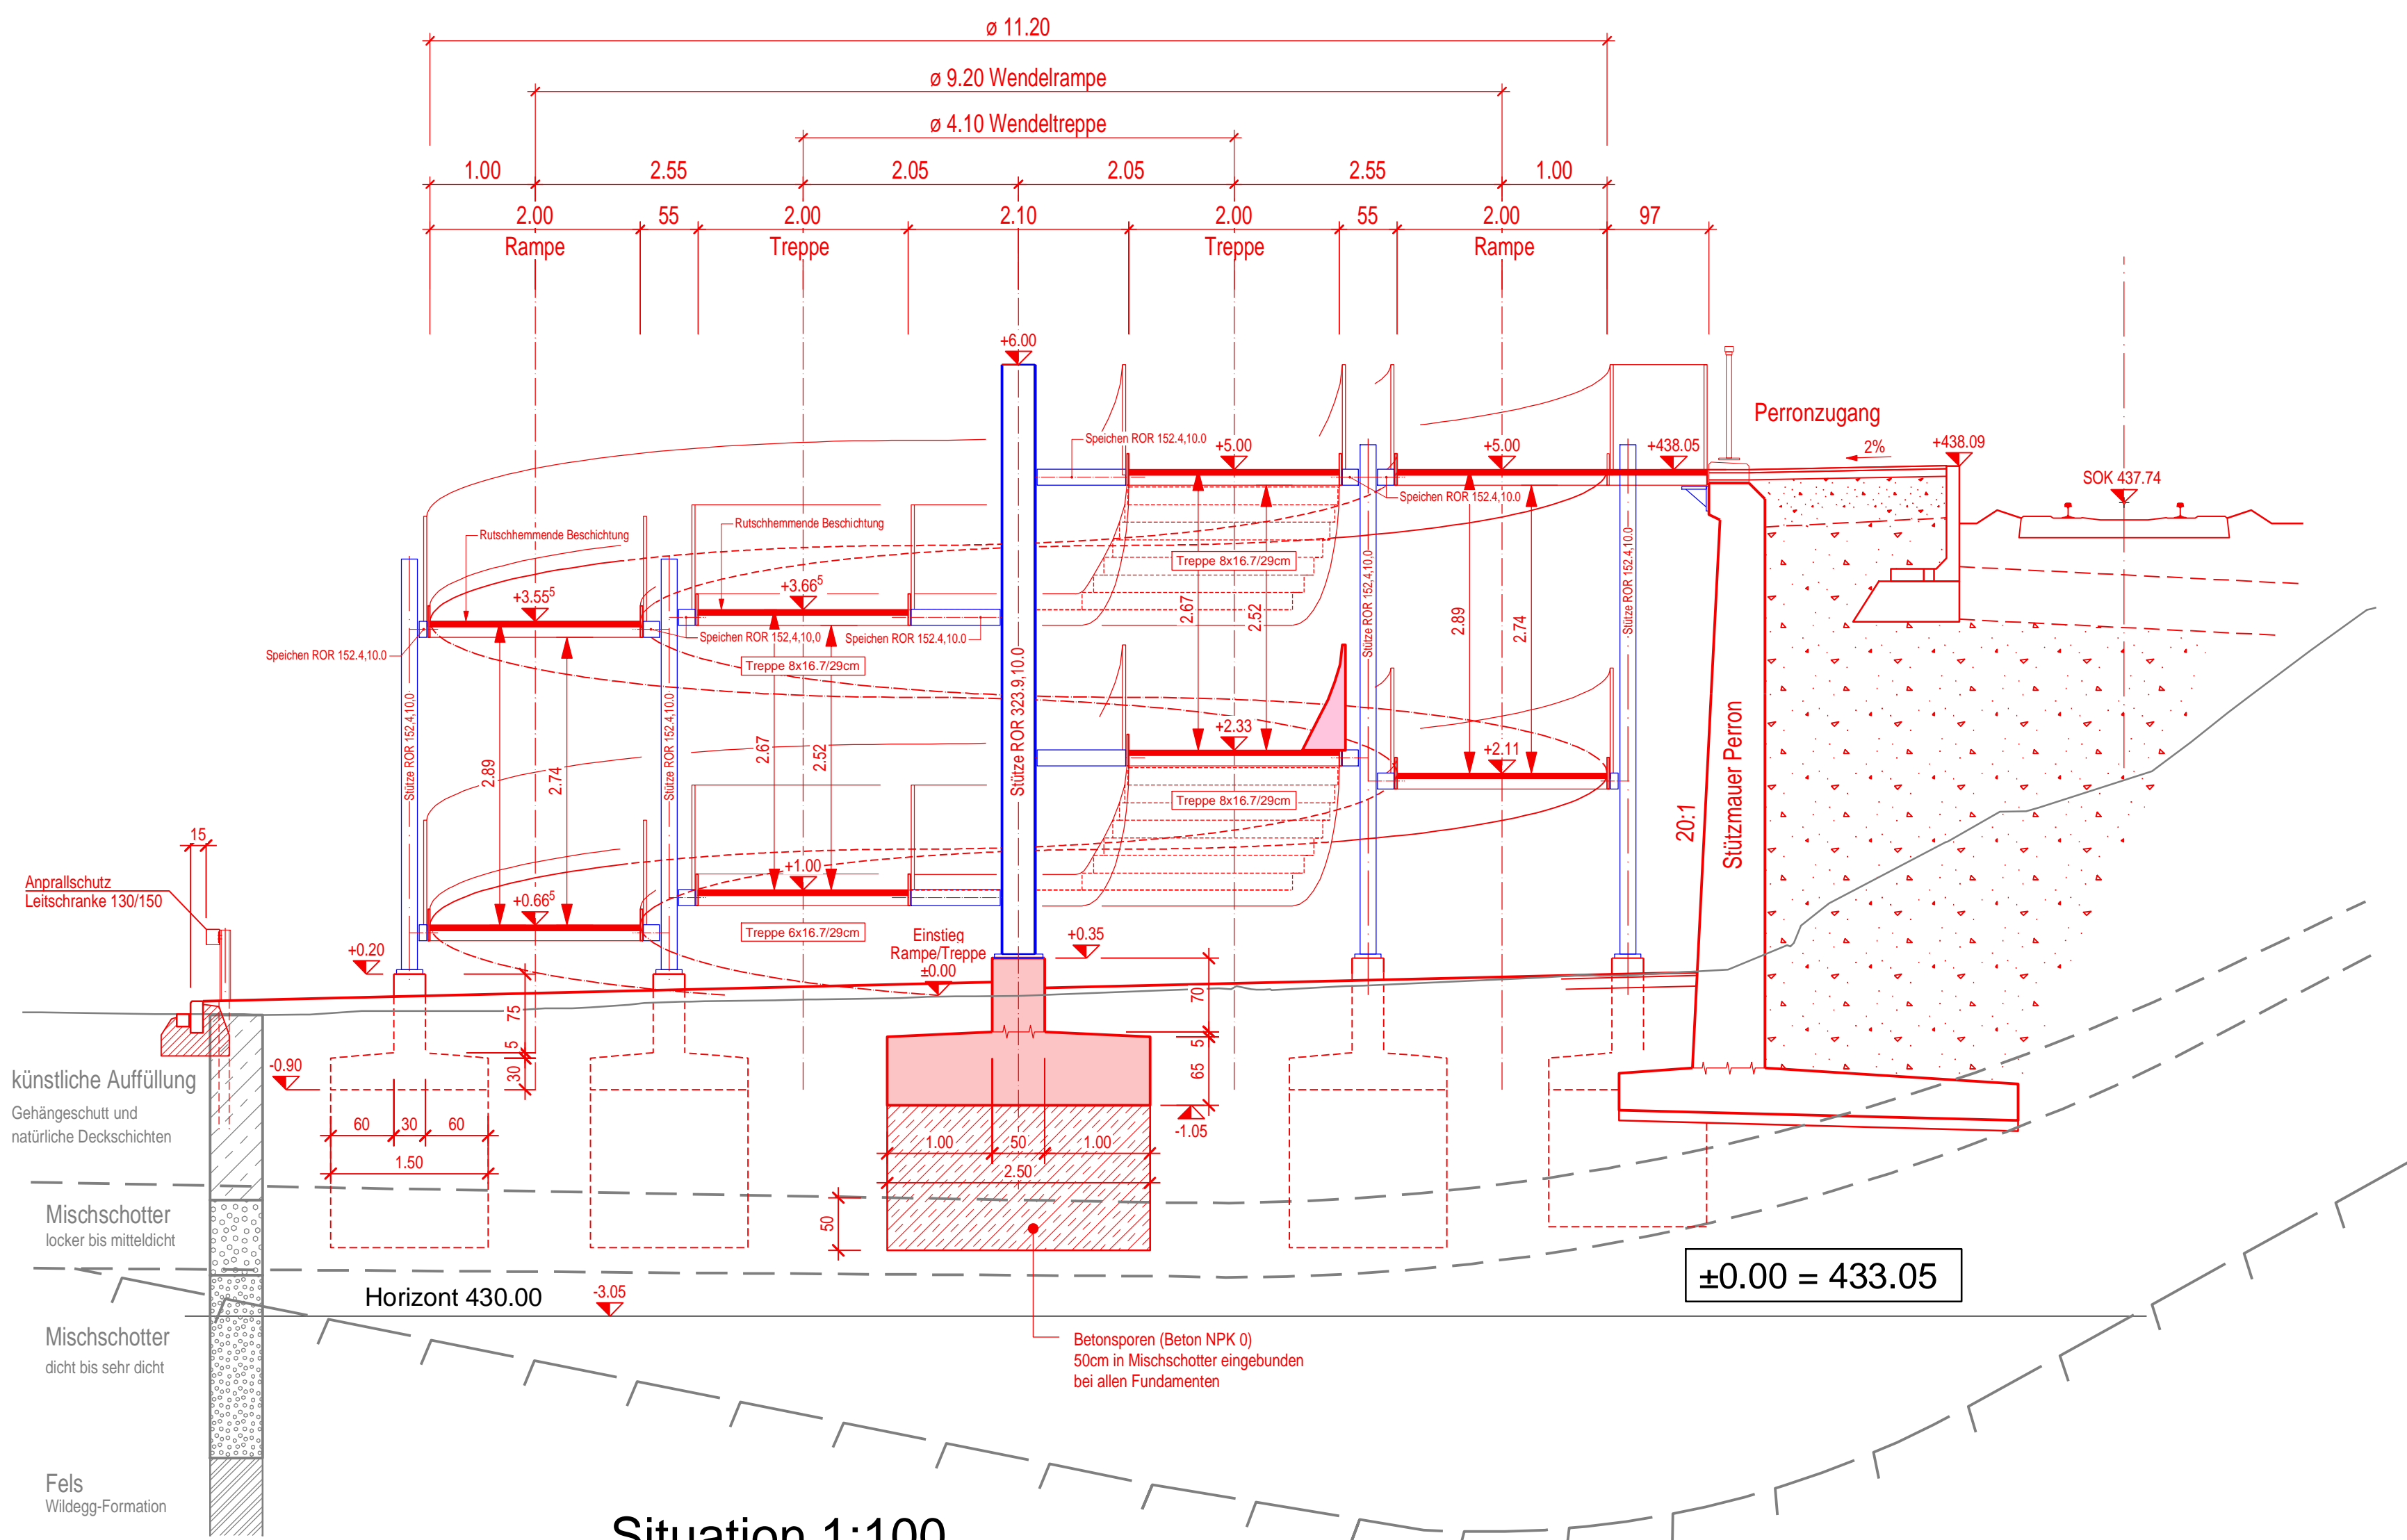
ø 11.20
ø 9.20 Wendelrampe
ø 4.10 Wendeltreppe
1.00 2.55 2.05 2.05 2.55 1.00
2.00 55 2.00 2.10 2.00 55 2.00 97
Rampe Treppe Treppe Rampe

+6.00
Perronzugang
Speichen ROR 152.4,10.0
+5.00
+5.00
+438.05
2%
+438.09
SOK 437.74
Speichen ROR 152.4,10.0
Rutschhemmende Beschichtung
Rutschhemmende Beschichtung
Treppe 8x16.7/29cm
+3.55$^5$
+3.66$^5$
Speichen ROR 152.4,10.0
Speichen ROR 152.4,10.0
Speichen ROR 152.4,10.0
Treppe 8x16.7/29cm
2.67
2.52
2.89
2.74
Stütze ROR 152.4,10.0
Stütze ROR 152.4,10.0
Stütze ROR 152.4,10.0
Stütze ROR 152.4,10.0
Stütze ROR 323.9,10.0
2.89
2.74
2.67
2.52
+2.33
+2.11
Treppe 8x16.7/29cm
Stützmauer Perron
20:1
15
Anprallschutz
Leitschranke 130/150
+1.00
+0.66$^5$
Treppe 6x16.7/29cm
Einstieg
Rampe/Treppe
±0.00
+0.35
+0.20
75
5
30
70
5
65
-0.90
-1.05
60 30 60
1.50
1.00 50 1.00
2.50
50
künstliche Auffüllung
Gehängeschutt und
natürliche Deckschichten
Mischschotter
locker bis mitteldicht
Mischschotter
dicht bis sehr dicht
Horizont 430.00
-3.05
±0.00 = 433.05
Betonsporen (Beton NPK 0)
50cm in Mischschotter eingebunden
bei allen Fundamenten
Fels
Wildegg-Formation
Situation 1:100